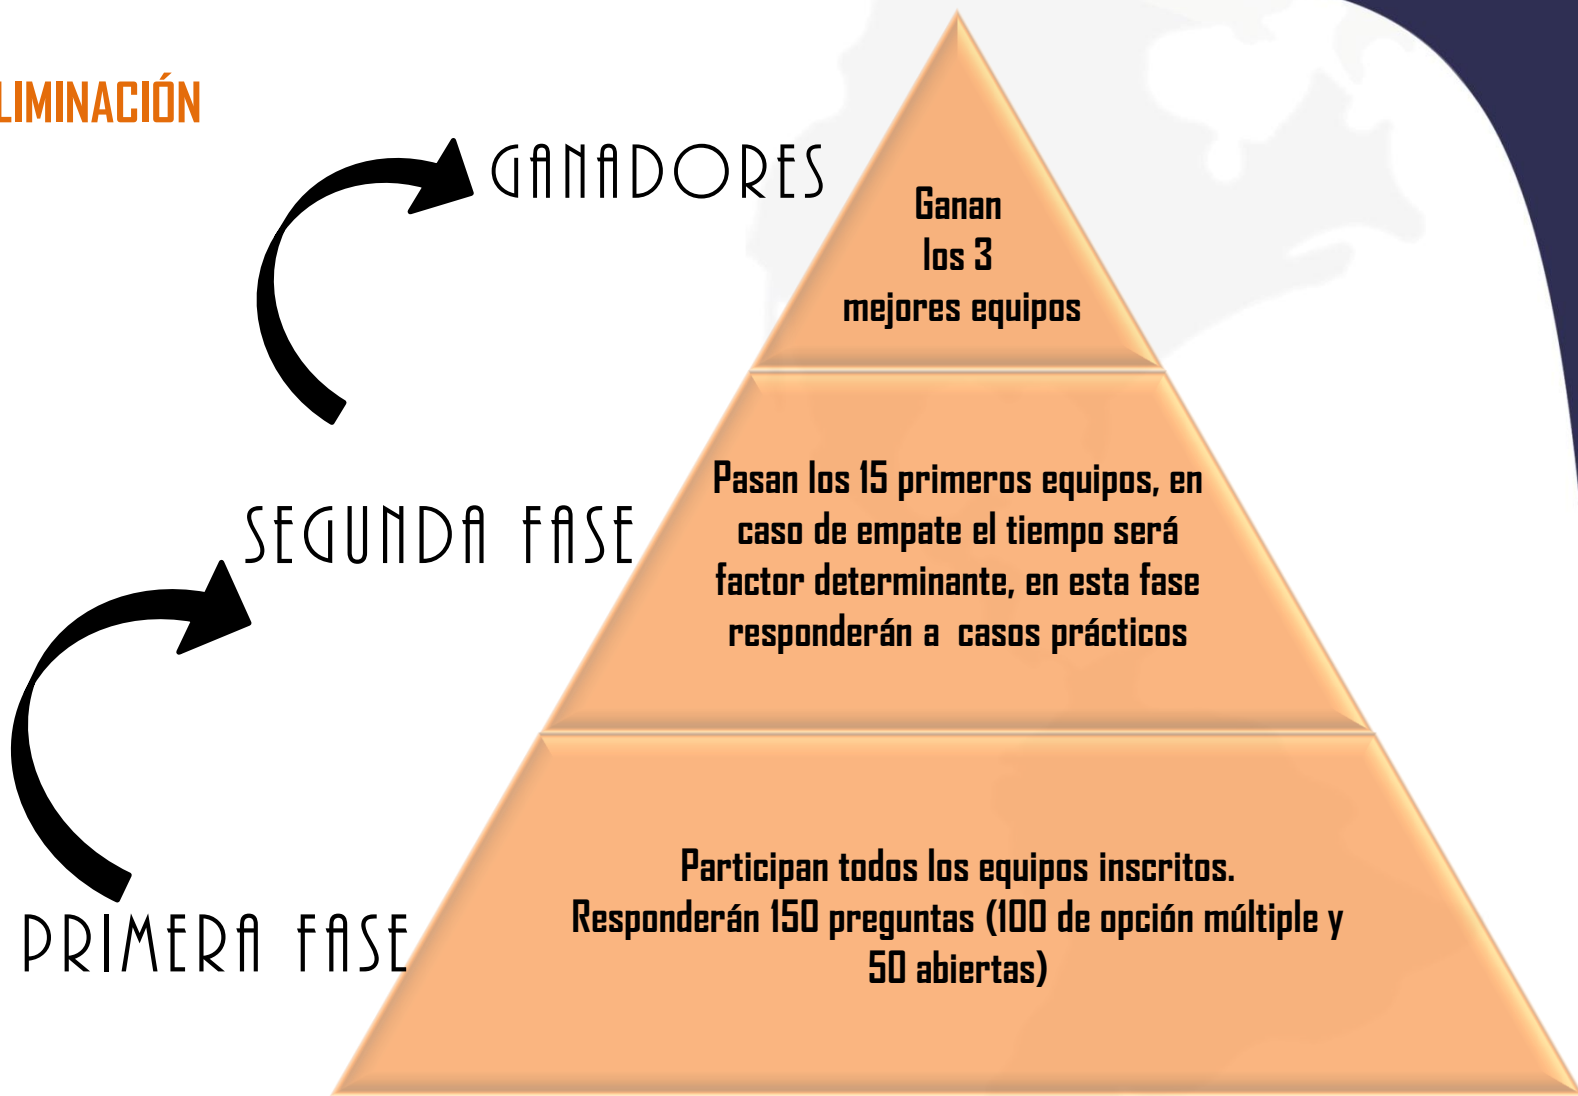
LIMINACIÓN

GANADORES

Ganan los 3 mejores equipos

SEGUNDA FASE

Pasan los 15 primeros equipos, en caso de empate el tiempo será factor determinante, en esta fase responderán a casos prácticos

PRIMERA FASE

Participan todos los equipos inscritos. Responderán 150 preguntas (100 de opción múltiple y 50 abiertas)